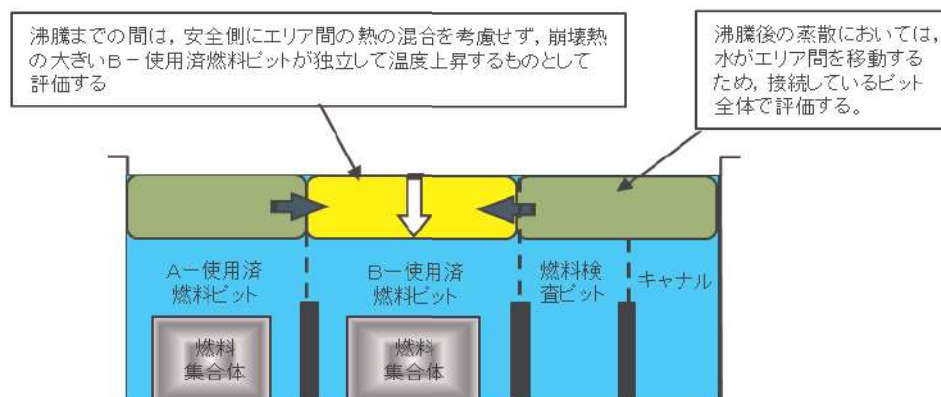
沸騰までの間は，安全側にエリア間の熱の混合を考慮せず，崩壊熱の大きいB－使用済燃料ピットが独立して温度上昇するものとして評価する

沸騰後の蒸散においては，水がエリア間を移動するため，接続しているピット全体で評価する。

A－使用済燃料ピット

燃料集合体

B－使用済燃料ピット

燃料集合体

燃料検査ピット

キャナル